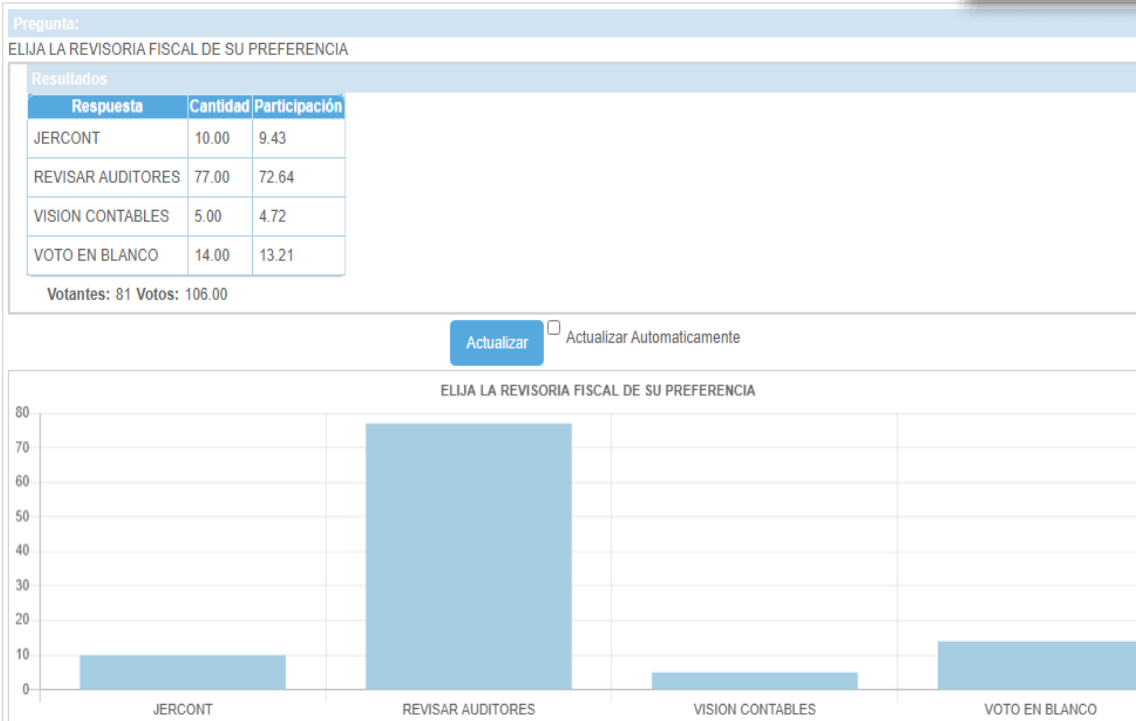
Pregunta:
ELIJA LA REVISORIA FISCAL DE SU PREFERENCIA

Resultados

| Respuesta | Cantidad | Participación |
|---|---|---|
| JERCONT | 10.00 | 9.43 |
| REVISAR AUDITORES | 77.00 | 72.64 |
| VISION CONTABLES | 5.00 | 4.72 |
| VOTO EN BLANCO | 14.00 | 13.21 |

Votantes: 81 Votos: 106.00

Actualizar
Actualizar Automaticamente

ELIJA LA REVISORIA FISCAL DE SU PREFERENCIA

80
70
60
50
40
30
20
10
0

JERCONT
REVISAR AUDITORES
VISION CONTABLES
VOTO EN BLANCO